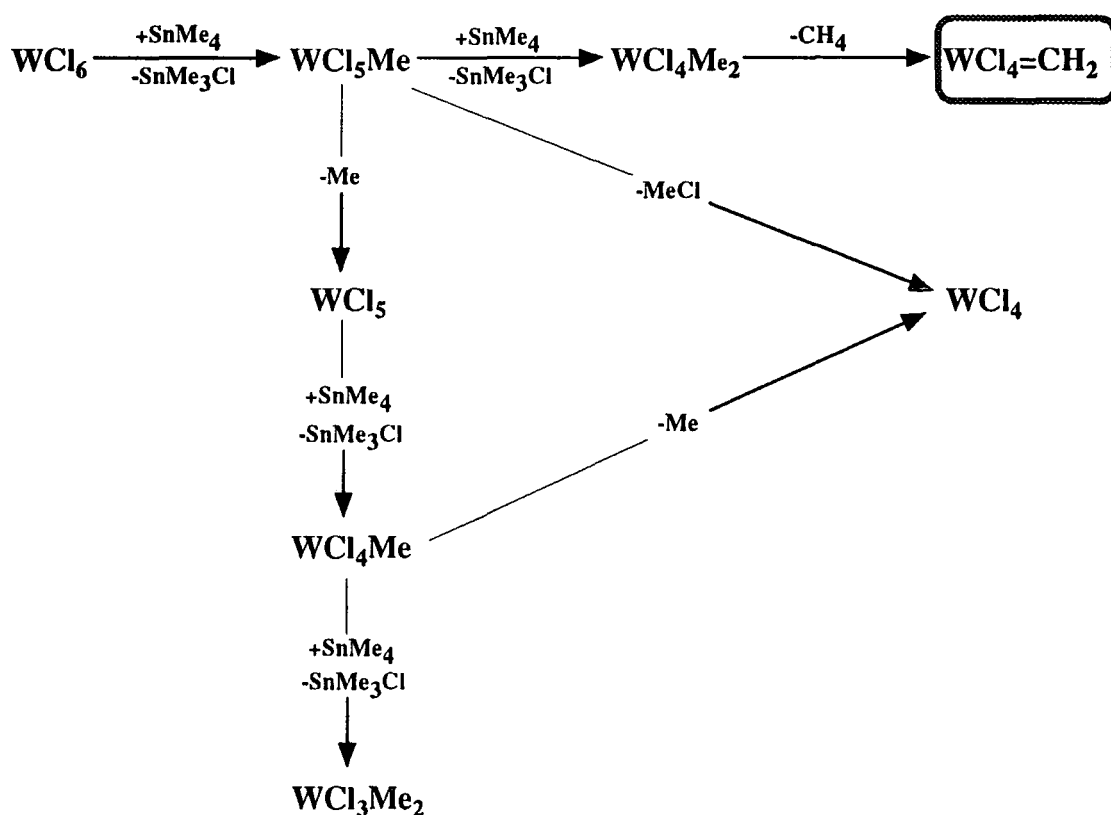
$WCl_6$ $+SnMe_4$ $-SnMe_3Cl$ $WCl_5Me$ $+SnMe_4$ $-SnMe_3Cl$ $WCl_4Me_2$ $-CH_4$ $WCl_4=CH_2$

$-Me$

$-MeCl$

$WCl_5$

$WCl_4$

$+SnMe_4$
$-SnMe_3Cl$

$-Me$

$WCl_4Me$

$+SnMe_4$
$-SnMe_3Cl$

$WCl_3Me_2$